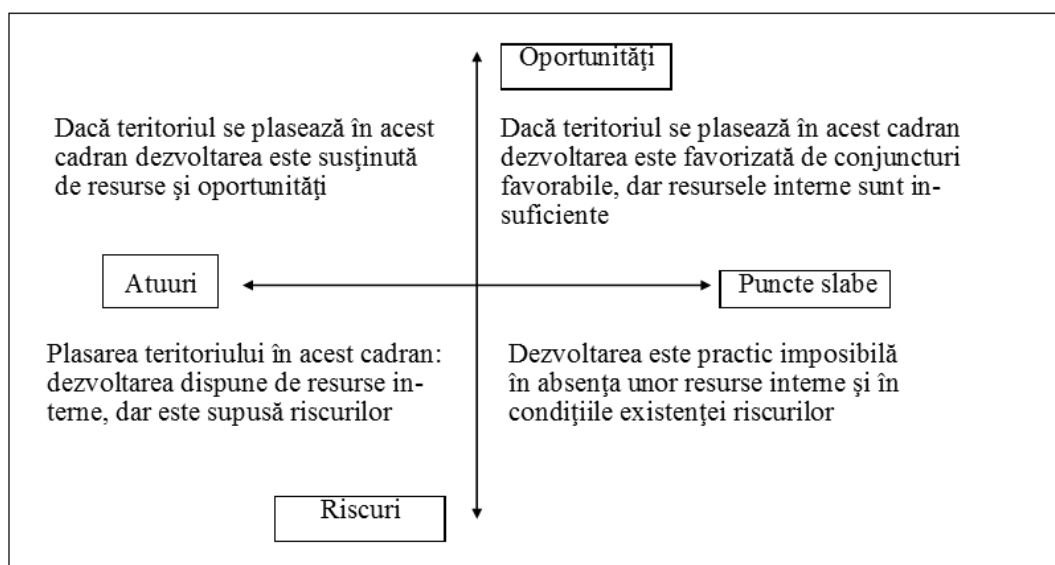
Oportunităţi

Dacă teritoriul se plasează în acest cadran dezvoltarea este susţinută de resurse şi oportunităţi

Dacă teritoriul se plasează în acest cadran dezvoltarea este favorizată de conjuncturi favorabile, dar resursele interne sunt insuficiente

Atuuri

Puncte slabe

Plasarea teritoriului în acest cadran: dezvoltarea dispune de resurse interne, dar este supusă riscurilor

Dezvoltarea este practic imposibilă în absenţa unor resurse interne şi în condiţiile existenţei riscurilor

Riscuri